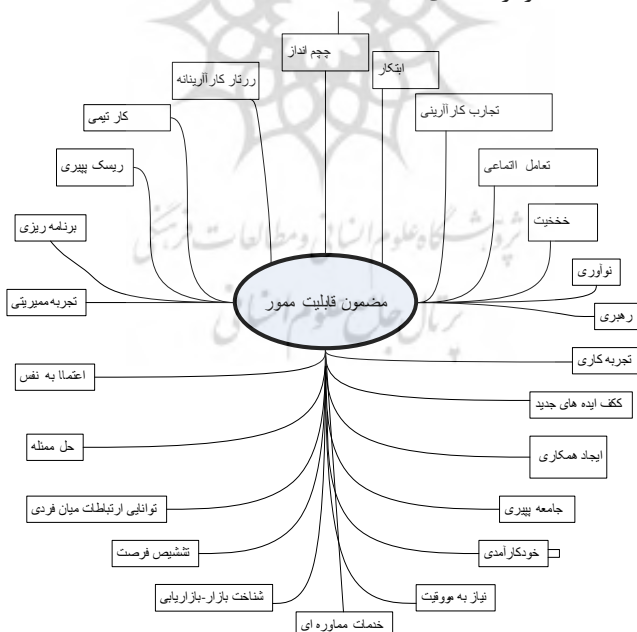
چچم انداز

ابتکار

رزتار کارآزینانه

تجارب کارآزینی

کار تیمی

تعامل اتماعی

ریسک پپیری

خخخیت

برنامه ریزی

نوآوری

تجربهممیریتی

مضمون قابلیت ممور

رهبری

تجربه کاری

اعتماا به نفس

ککف ایده های جدید

حل ممئله

ایجاد همکاری

توانایی ارتباطات میان فردی

جامعه پپیری

تششیص فرصت

خودکارآمدی

شناخت بازار-بازاریابی

نیاز به مووقیت

خدمات مماوره ای

پژوهشگاه علوم انسانی و مطالعات فرهنگی
پرتال جامع علوم انسانی